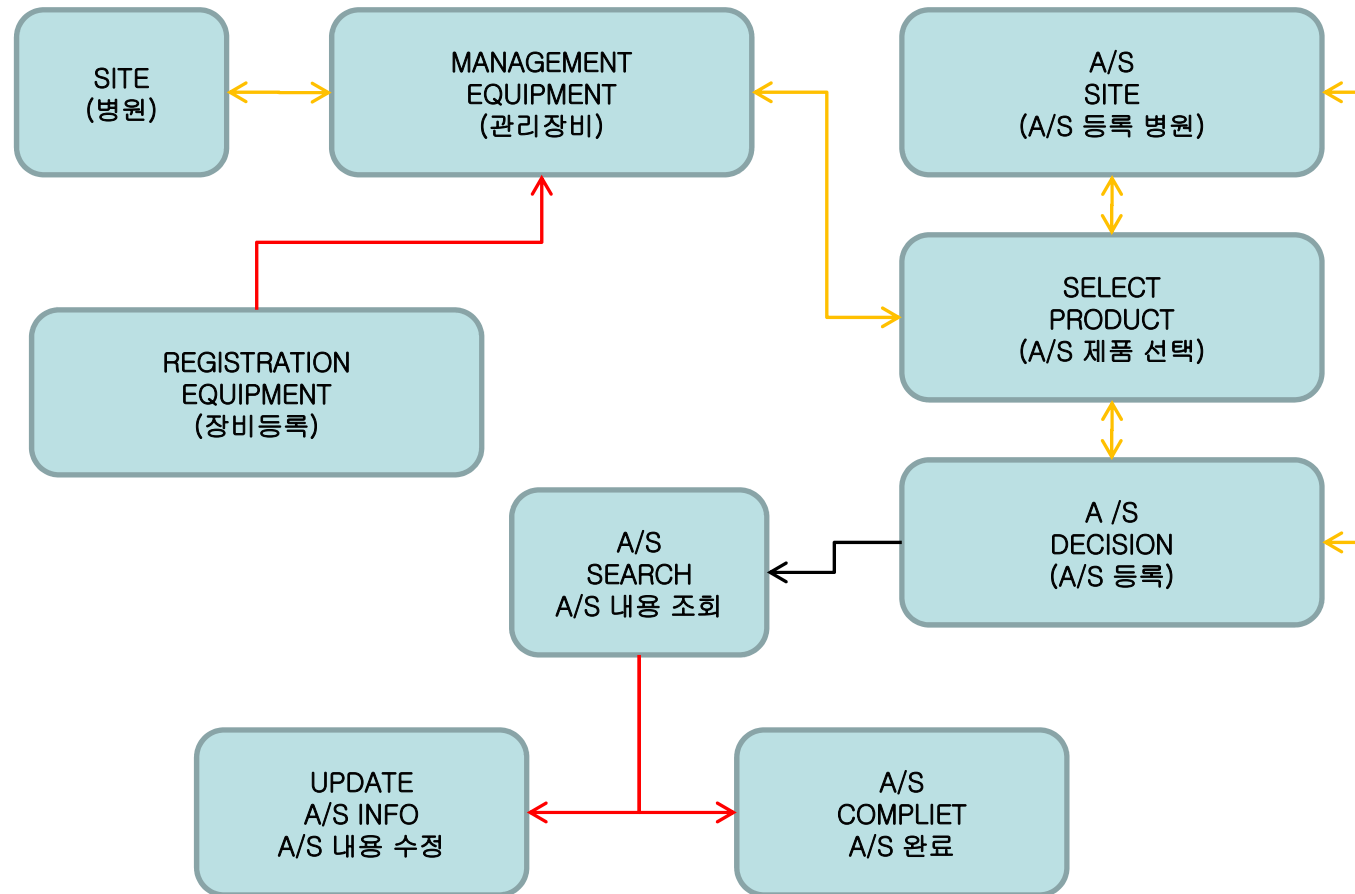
SITE
(병원)

MANAGEMENT
EQUIPMENT
(관리장비)

A/S
SITE
(A/S 등록 병원)

SELECT
PRODUCT
(A/S 제품 선택)

REGISTRATION
EQUIPMENT
(장비등록)

A /S
DECISION
(A/S 등록)

A/S
SEARCH
A/S 내용 조회

UPDATE
A/S INFO
A/S 내용 수정

A/S
COMPLIET
A/S 완료